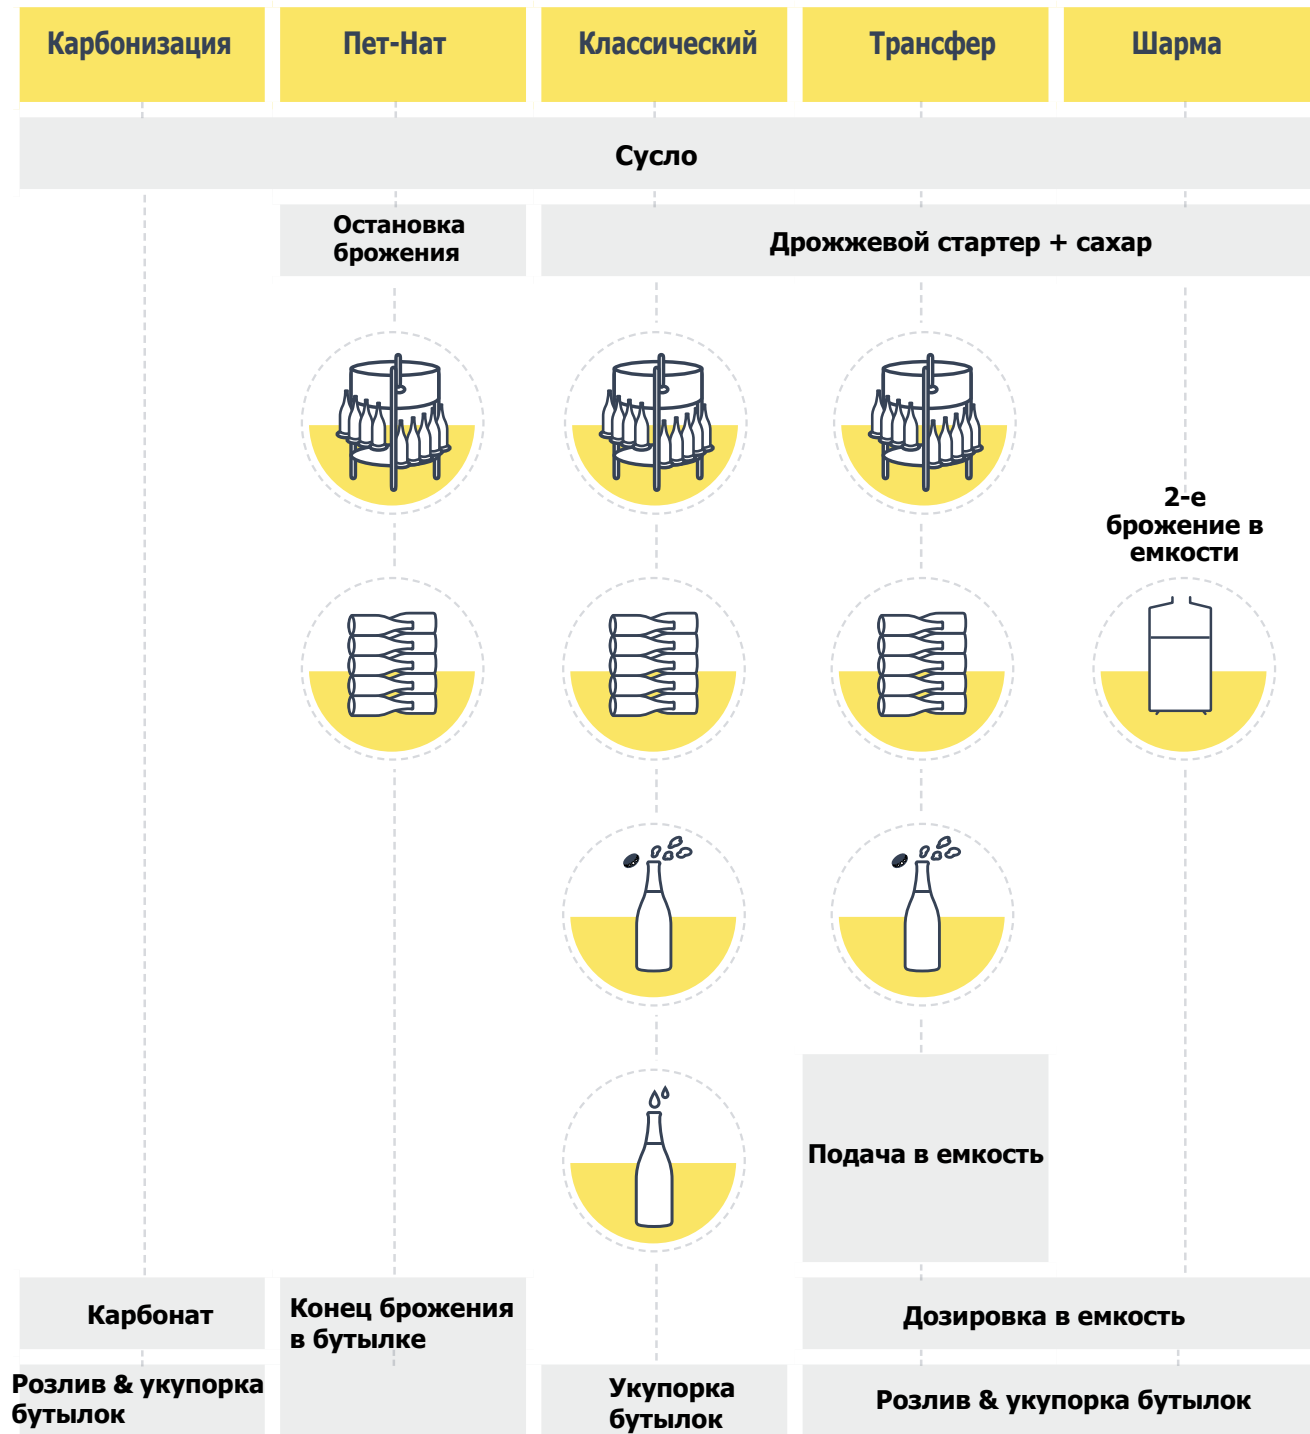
Карбонизация

Пет-Нат

Классический

Трансфер

Шарма

Сусло

Остановка брожения

Дрожжевой стартер + сахар

2-е брожение в емкости

Подача в емкость

Карбонат

Конец брожения в бутылке

Дозировка в емкость

Розлив & укупорка бутылок

Укупорка бутылок

Розлив & укупорка бутылок